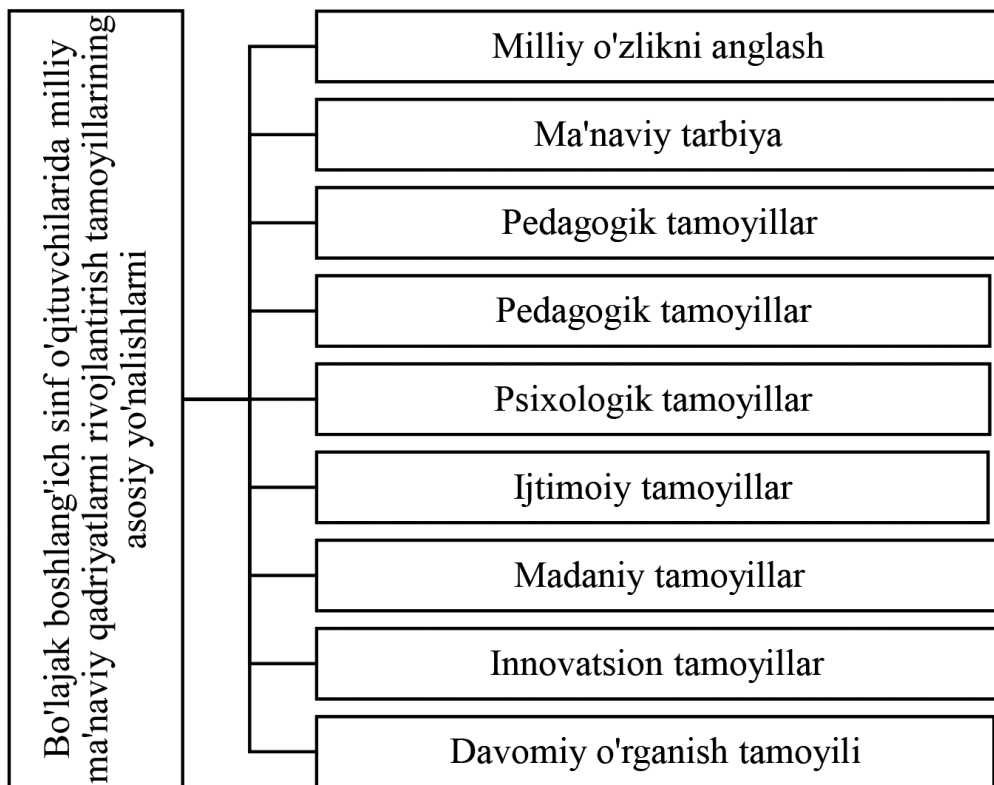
Bo'lajak boshlang'ich sinf o'qituvchilarida milliy ma'naviy qadriyatlarni rivojlantirish tamoyillarining asosiy yo'nalishlarni

Milliy o'zlikni anglash

Ma'naviy tarbiya

Pedagogik tamoyillar

Pedagogik tamoyillar

Psixologik tamoyillar

Ijtimoiy tamoyillar

Madaniy tamoyillar

Innovatsion tamoyillar

Davomiy o'rganish tamoyili